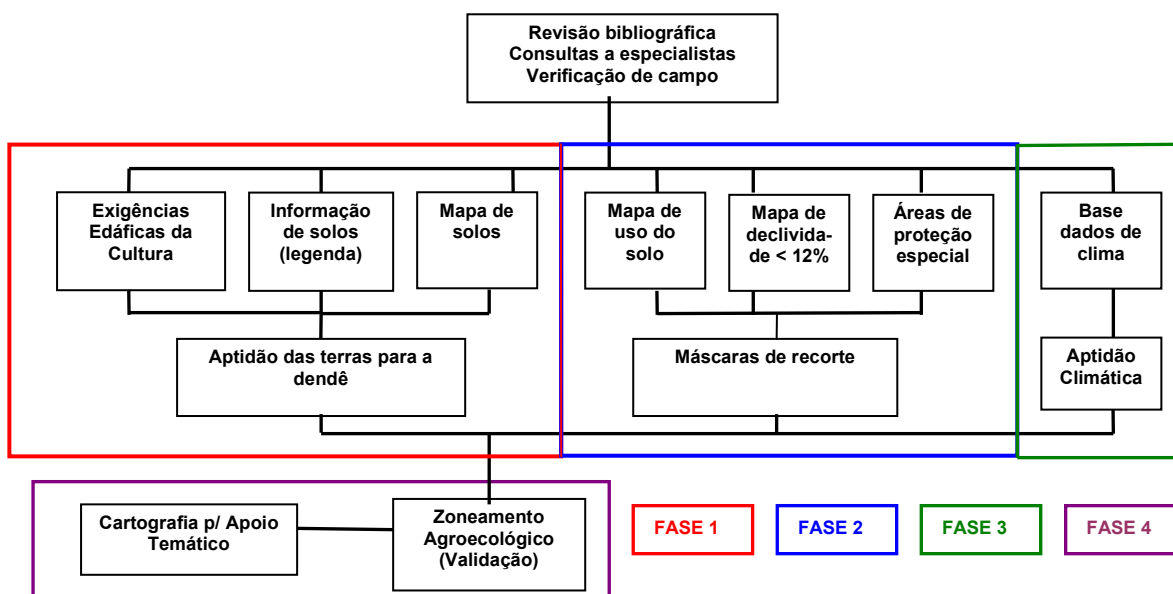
Revisão bibliográfica
Consultas a especialistas
Verificação de campo

Exigências Edáficas da Cultura

Informação de solos (legenda)

Mapa de solos

Aptidão das terras para a dendê

Mapa de uso do solo

Mapa de declividade de < 12%

Áreas de proteção especial

Máscaras de recorte

Base dados de clima

Aptidão Climática

Cartografia p/ Apoio Temático

Zoneamento Agroecológico (Validação)

FASE 1

FASE 2

FASE 3

FASE 4